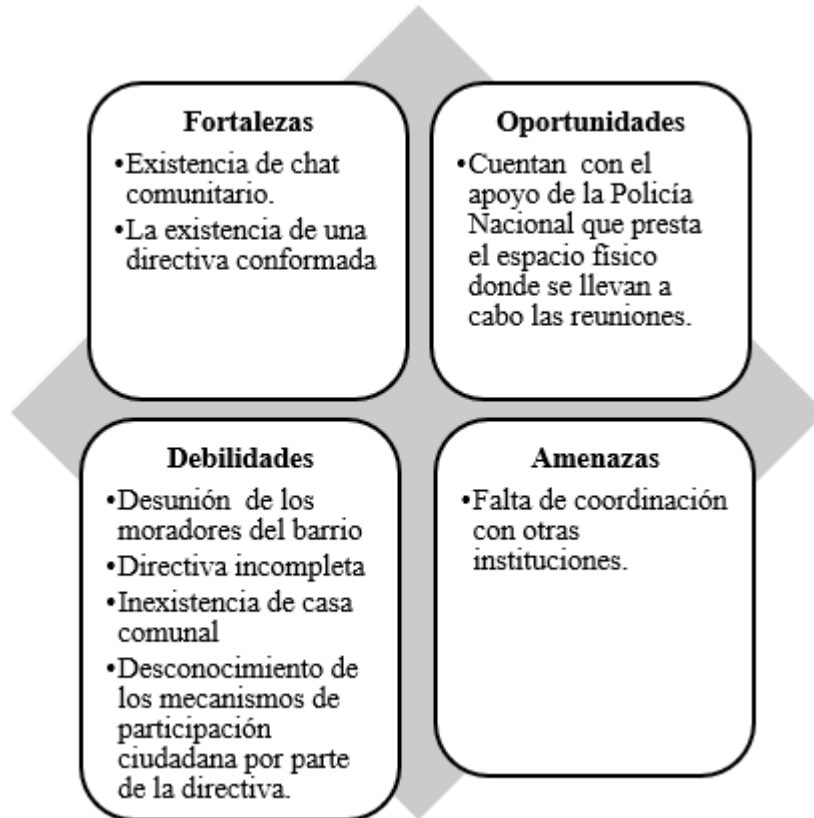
Fortalezas

•Existencia de chat comunitario.
•La existencia de una directiva conformada

Oportunidades

•Cuentan con el apoyo de la Policía Nacional que presta el espacio fisico donde se llevan a cabo las reuniones.

Debilidades

•Desunión de los moradores del barrio
•Directiva incompleta
•Inexistencia de casa comunal
•Desconocimiento de los mecanismos de participación ciudadana por parte de la directiva.

Amenazas

•Falta de coordinación con otras instituciones.